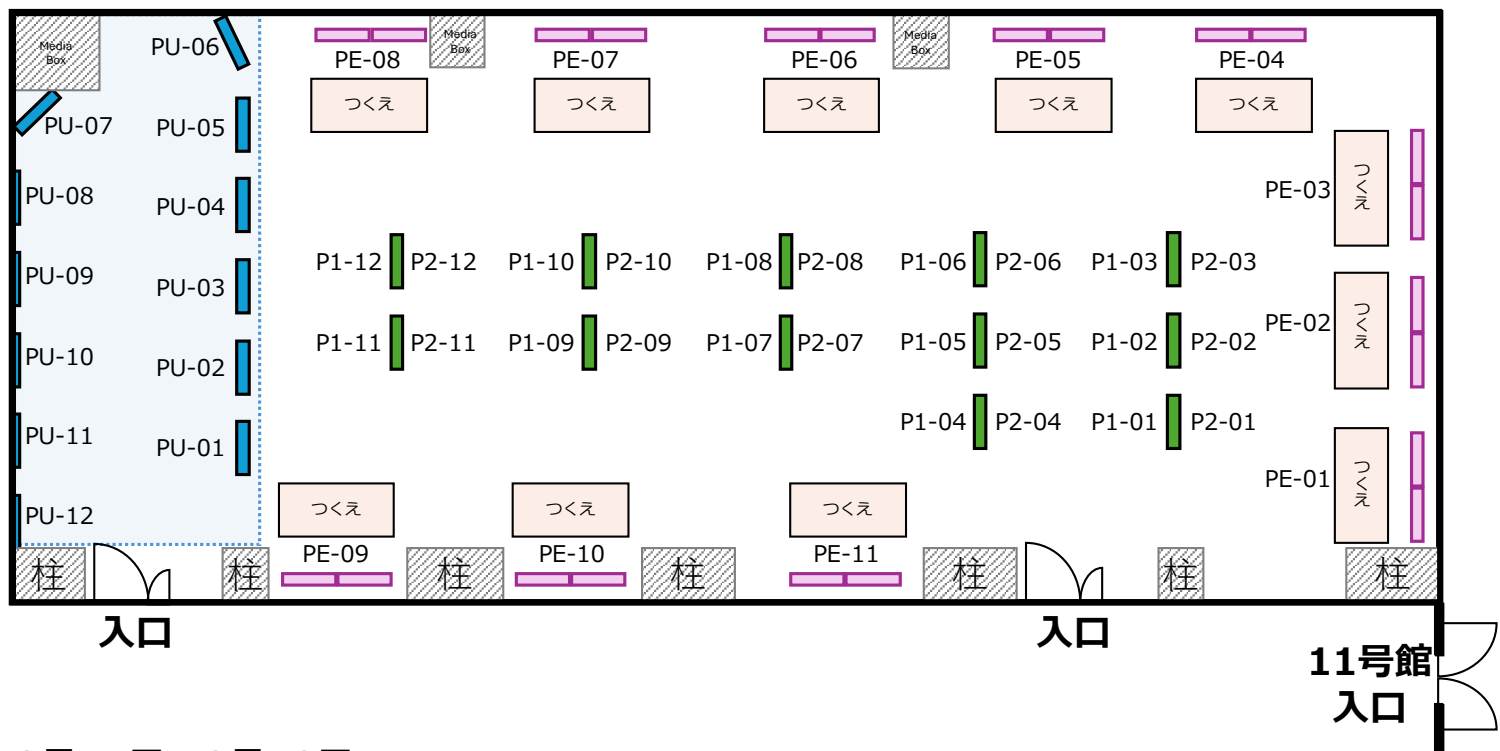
Media Box
PU-06
PE-08
Media Box
PE-07
PE-06
Media Box
PE-05
PE-04
つくえ
つくえ
つくえ
つくえ
つくえ
PU-07
PU-05
PU-08
PU-04
PE-03
つくえ
PU-09
PU-03
P1-12 P2-12
P1-10 P2-10
P1-08 P2-08
P1-06 P2-06
P1-03 P2-03
PE-02
つくえ
PU-10
PU-02
P1-11 P2-11
P1-09 P2-09
P1-07 P2-07
P1-05 P2-05
P1-02 P2-02
PU-11
PU-01
P1-04 P2-04
P1-01 P2-01
PE-01
つくえ
PU-12
つくえ
つくえ
つくえ
PE-09
PE-10
PE-11
柱
柱
柱
柱
柱
柱
柱
入口
入口
11号館
入口